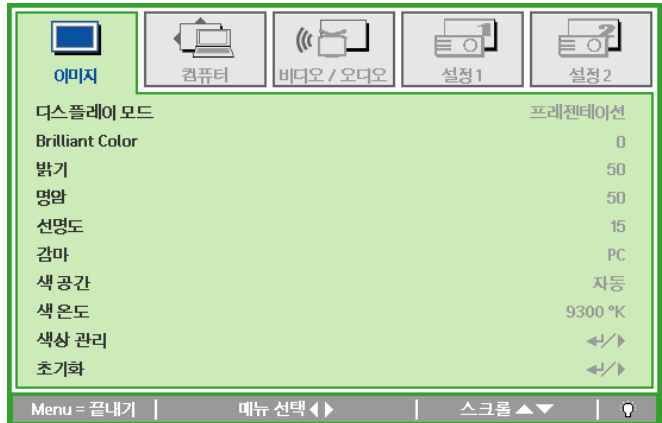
이미지 | 컴퓨터 | 비디오 / 오디오 | 설정1 | 설정2

| | |
|---|---|
| 디스플레이 모드 | 프레젠테이션 |
| Brilliant Color | 0 |
| 밝기 | 50 |
| 명암 | 50 |
| 선명도 | 15 |
| 감마 | PC |
| 색 공간 | 자동 |
| 색 온도 | 9300 °K |
| 색상 관리 | ↵/▶ |
| 초기화 | ↵/▶ |

Menu = 끝내기 | 메뉴 선택 ◀ ▶ | 스크롤 ▲▼ |